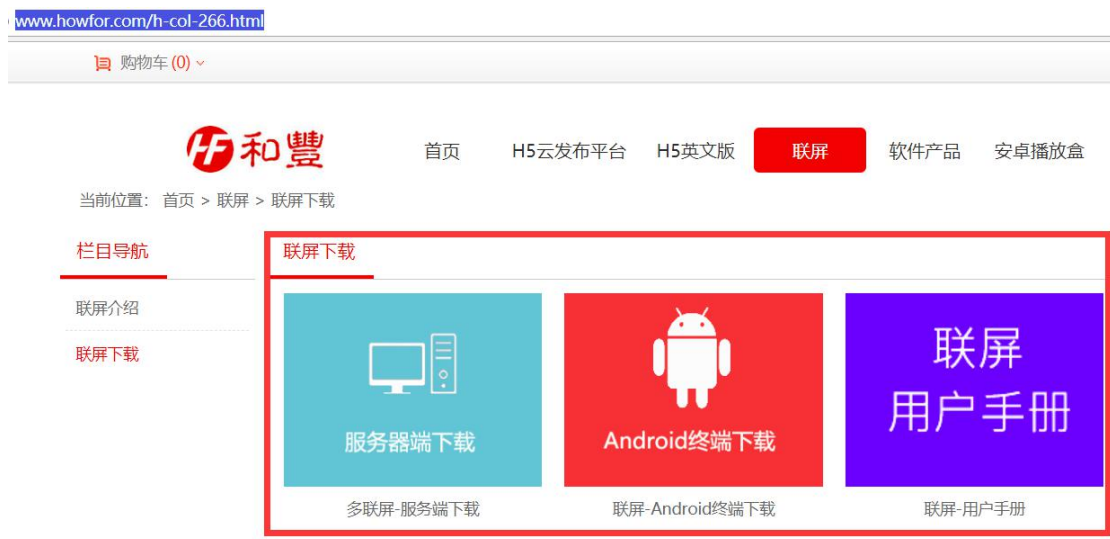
www.howfor.com/h-col-266.html

购物车 (0)

HF 和豐

首页 H5云发布平台 H5英文版 联屏 软件产品 安卓播放盒

当前位置: 首页 > 联屏 > 联屏下载

栏目导航

联屏介绍

联屏下载

联屏下载

服务器端下载

多联屏-服务端下载

Android终端下载

联屏-Android终端下载

联屏
用户手册

联屏-用户手册